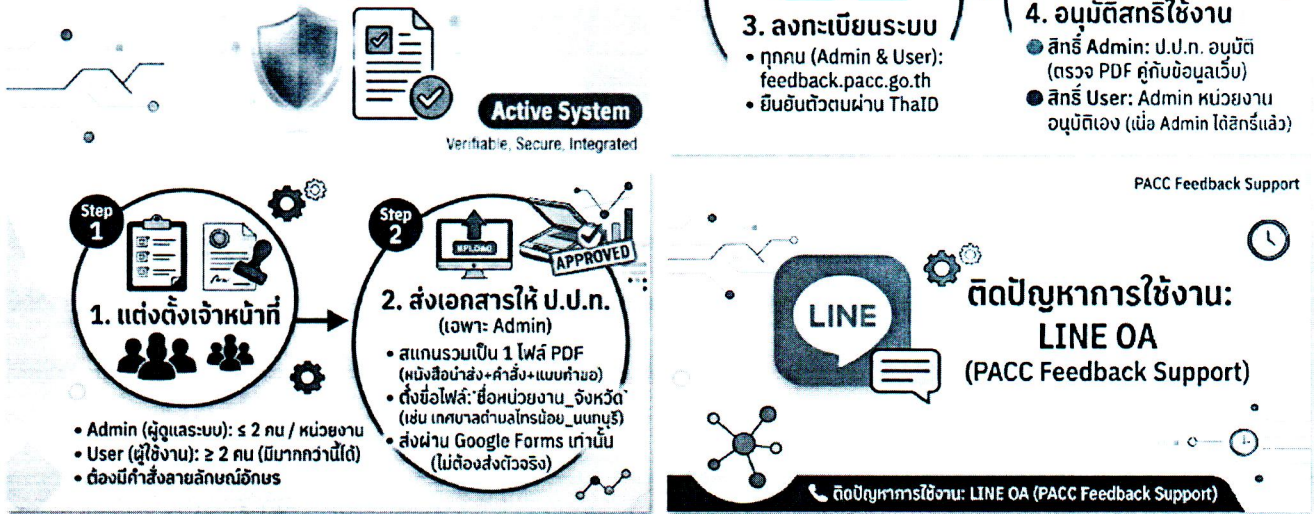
Active System
Verifiable, Secure, Integrated

3. ลงทะเบียนระบบ
• ทุกคน (Admin & User): feedback.pacc.go.th
• ยืนยันตัวตนผ่าน ThaID

4. อนุมัติสิทธิใช้งาน
สิทธิ์ Admin: ป.ป.ท. อนุมัติ (ตรวจ PDF คู่กับข้อมูลเว็บ)
สิทธิ์ User: Admin หน่วยงานอนุมัติเอง (เมื่อ Admin ได้สิทธิ์แล้ว)

Step 1
1. แต่งตั้งเจ้าหน้าที่
• Admin (ผู้ดูแลระบบ): ≤ 2 คน / หน่วยงาน
• User (ผู้ใช้งาน): ≥ 2 คน (มีมากกว่านี้ได้)
• ต้องมีคำสั่งลายลักษณ์อักษร

Step 2
UPLOAD
APPROVED
2. ส่งเอกสารให้ ป.ป.ท.
(เฉพาะ Admin)
• สแกนรวมเป็น 1 ไฟล์ PDF (หนังสือนำส่ง+คำสั่ง+แบบคำขอ)
• ตั้งชื่อไฟล์: "ชื่อหน่วยงาน_จังหวัด" (เช่น เทศบาลตำบลไทรน้อย_นนทบุรี)
• ส่งผ่าน Google Forms เท่านั้น (ไม่ต้องส่งตัวจริง)

PACC Feedback Support
LINE
ติดปัญหาการใช้งาน:
LINE OA
(PACC Feedback Support)
ติดปัญหาการใช้งาน: LINE OA (PACC Feedback Support)